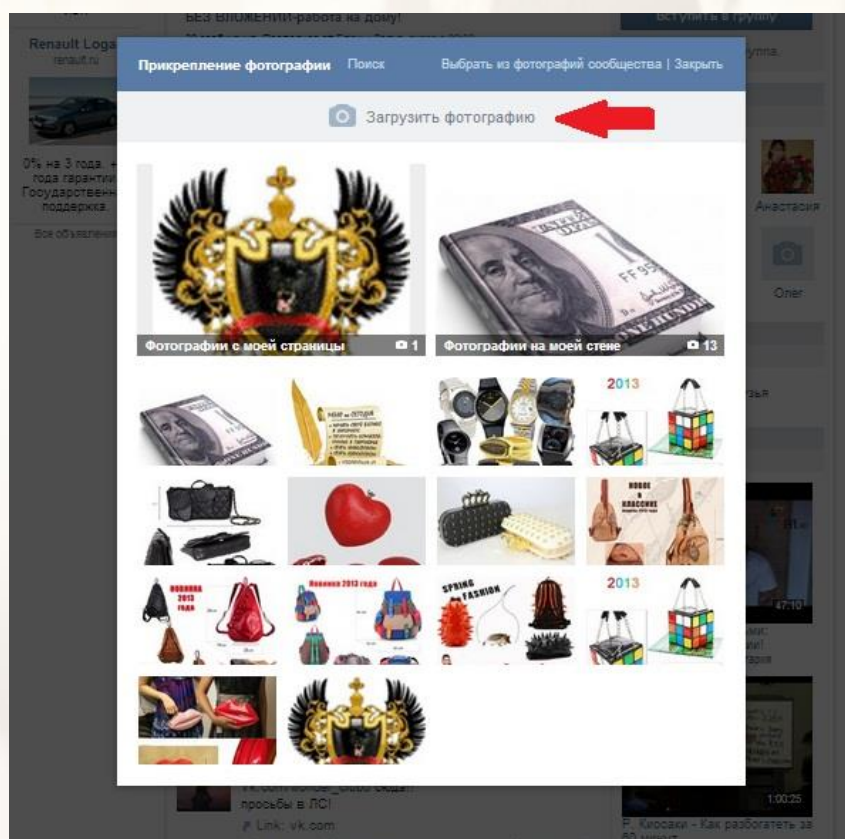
БЕЗ ВЛОЖЕНИЙ-работа на дому!

Вступить в группу

Renault Logan
renault.ru

0% на 3 года. + года гарантии. Государственная поддержка.

Все объявления

Прикрепление фотографии   Поиск   Выбрать из фотографий сообщества | Закрыть

Загрузить фотографию

Фотографии с моей страницы 1

Фотографии на моей стене 13

2013

НОВИНКА 2013 ГОДА

Новинки 2013 года

SPRING FASHION

2013

Анастасия

Олег

47:10

1:00:25

vk.com/wonder_bobo сюда просьбы в ЛС!

Link: vk.com

Р. Кийосаки - Как разбогатеть за 60 минут